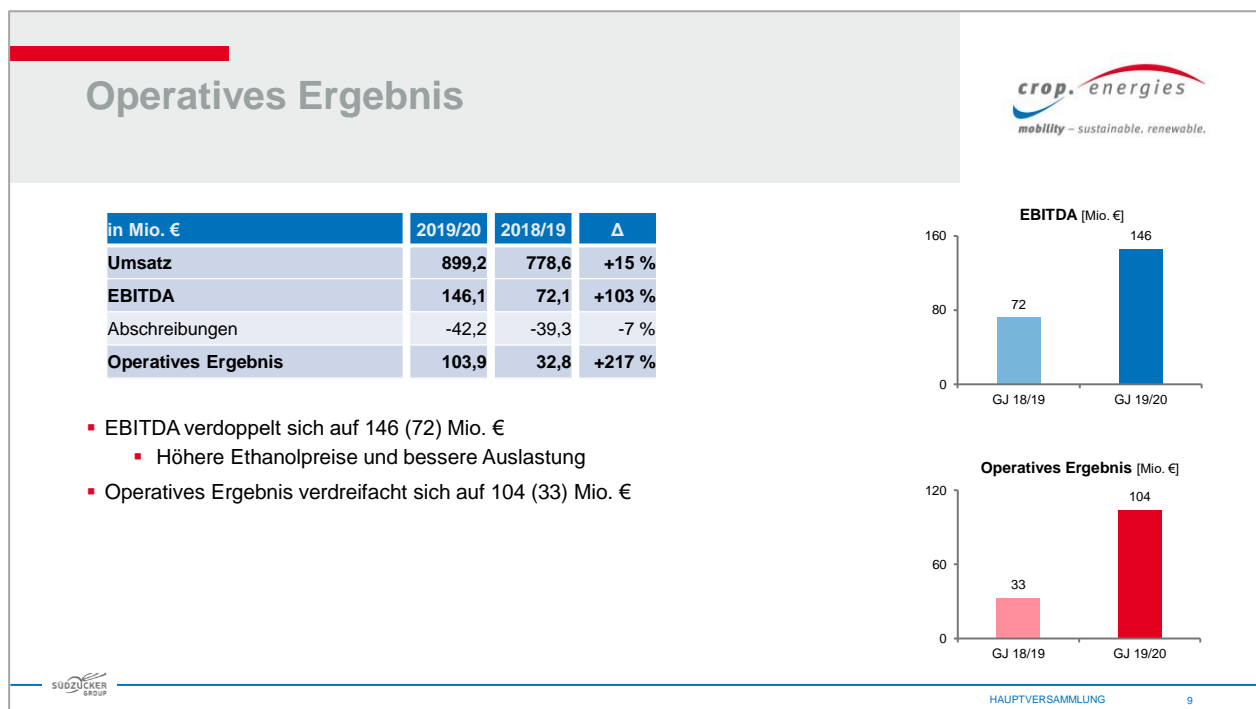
Operatives Ergebnis

crop. energies
mobility – sustainable. renewable.

| in Mio. € | 2019/20 | 2018/19 | Δ |
|---|---|---|---|
| Umsatz | 899,2 | 778,6 | +15 % |
| EBITDA | 146,1 | 72,1 | +103 % |
| Abschreibungen | -42,2 | -39,3 | -7 % |
| Operatives Ergebnis | 103,9 | 32,8 | +217 % |

- EBITDA verdoppelt sich auf 146 (72) Mio. €
  - Höhere Ethanolpreise und bessere Auslastung
- Operatives Ergebnis verdreifacht sich auf 104 (33) Mio. €

EBITDA [Mio. €]
160
80
0
72
146
GJ 18/19
GJ 19/20

Operatives Ergebnis [Mio. €]
120
60
0
33
104
GJ 18/19
GJ 19/20

SÜDZUCKER GROUP

HAUPTVERSAMMLUNG 9